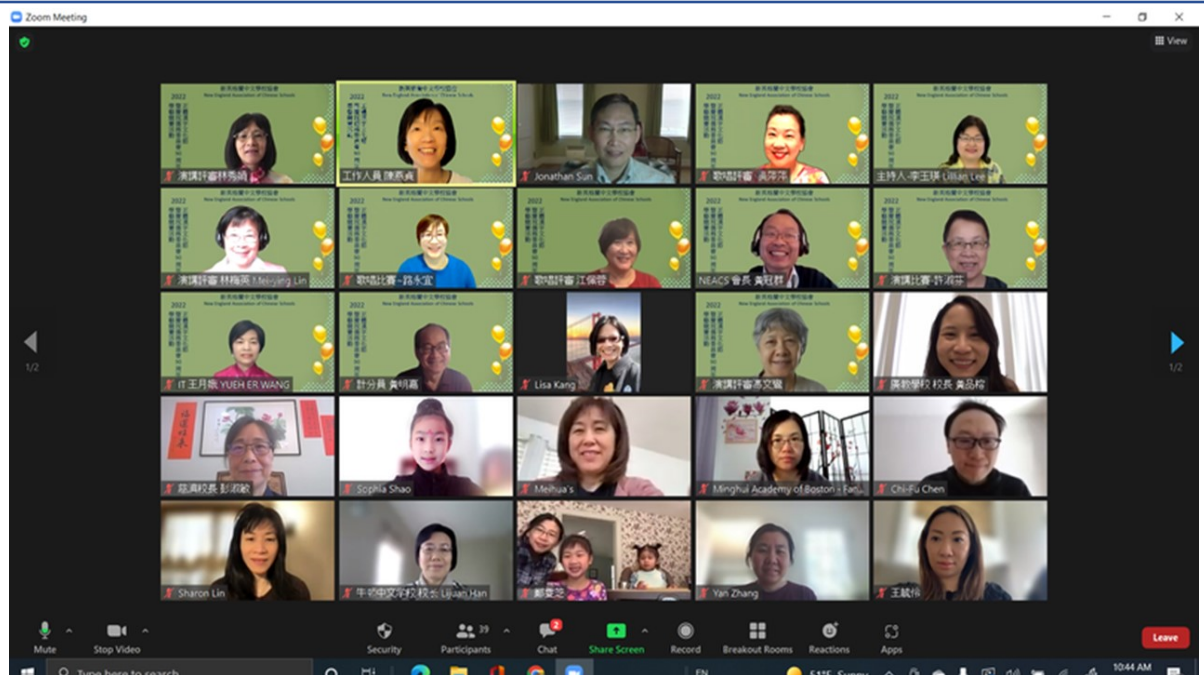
Zoom Meeting

View

新英格蘭中文學校協會
New England Association of Chinese Schools

2022

演講評審林秀娟

工作人員 陳燕貞

Jonathan Sun

歌唱評審 冯萍萍

主持人-李玉琪 Lillian Lee

演講評審 林梅英 Mei-ying Lin

歌唱比賽-路永宜

歌唱評審 江保蓉

NEACS 會長 黃冠群

演講比賽-許淑芬

IT 王月兒 YUEH ER WANG

計分員 黃明嘉

Lisa Kang

演講評審蒸文寬

廣教學校 校長 黃品程

菲爾校長 彭淑敏

Sophia Shao

Meihua's

Minghui Academy of Boston - Fan

Chi-Fu Chen

Sharon Lin

牛頓中文學校校長 Lijuan Han

鄭雯芝

Yan Zhang

王毓倫

1/2

1/2

Mute

Stop Video

Security

39 Participants

2 Chat

Share Screen

Record

Breakout Rooms

Reactions

Apps

Leave

Type here to search

EN

10:44 AM